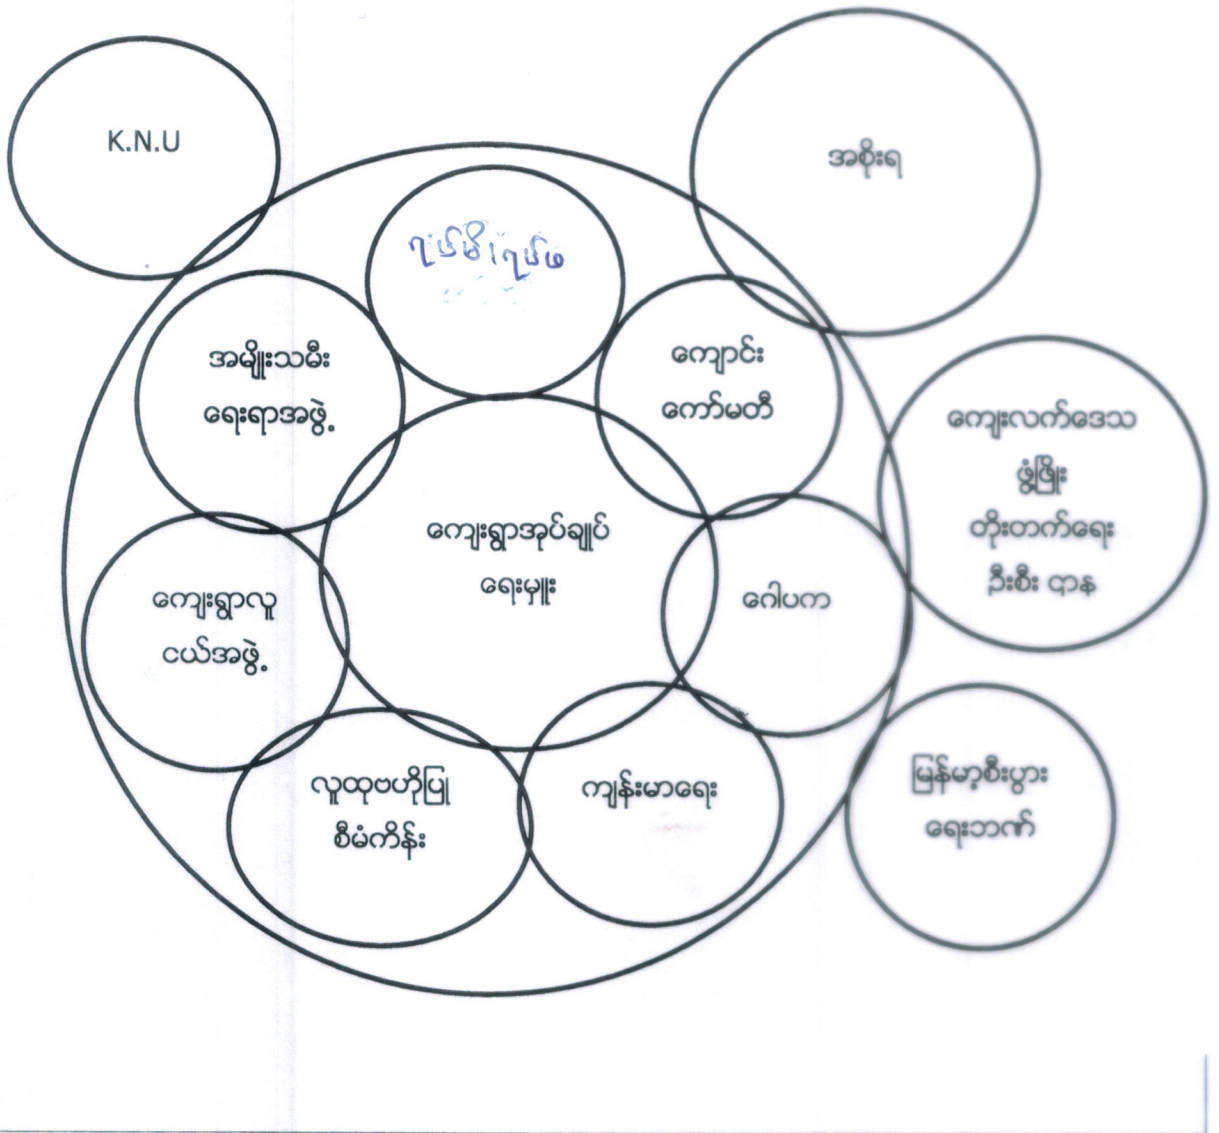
K.N.U

အစိုးရ

ဥပမာ၊ ဥပမာ

အမျိုးသမီး ရေးရာအဖွဲ့

ကျောင်း ကော်မတီ

ကျေးလက်ဒေသ ဖွံ့ဖြိုး တိုးတက်ရေး ဦးစီး ဌာန

ကျေးရွာအုပ်ချုပ် ရေးမှူး

ကျေးရွာလူ ငယ်အဖွဲ့

ဂေါပက

လူထုဗဟိုပြု စီမံကိန်း

ကျန်းမာရေး

မြန်မာ့စီးပွား ရေးဘဏ်